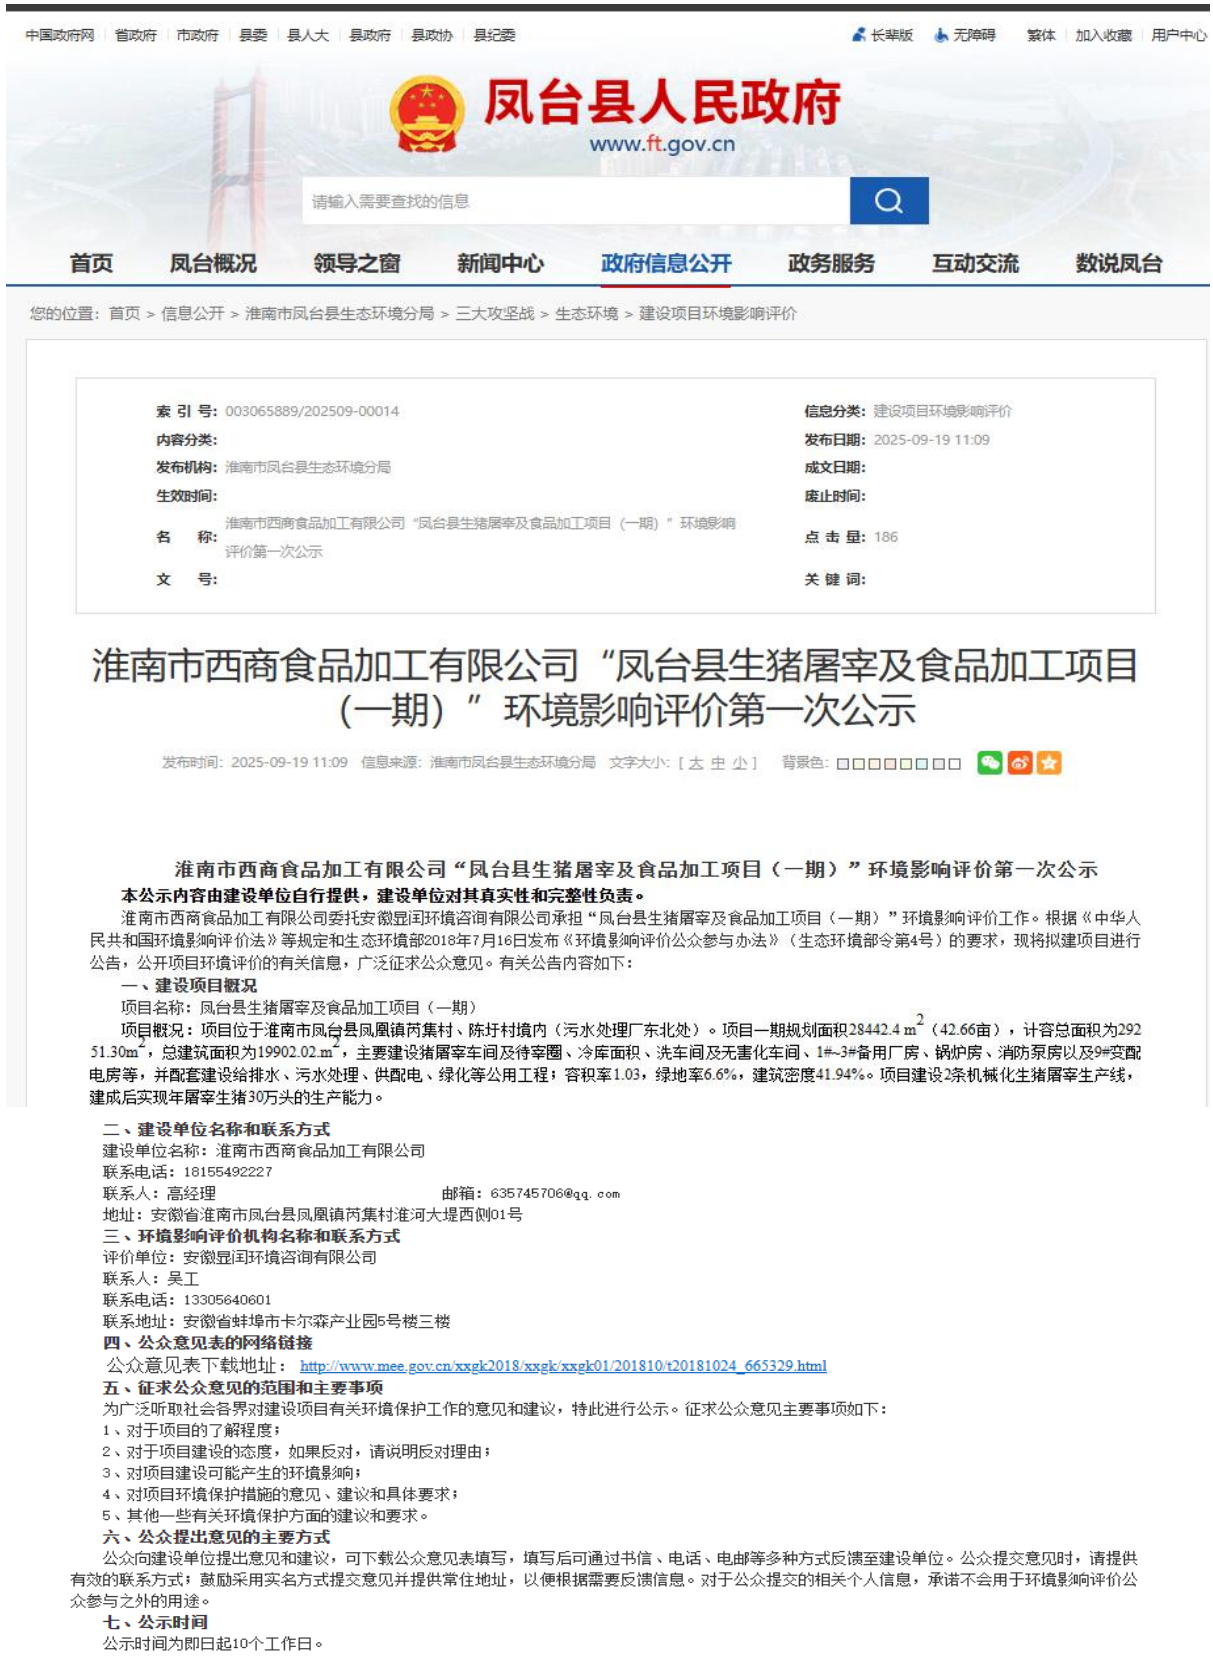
中国政府网 | 省政府 | 市政府 | 县委 | 县人大 | 县政府 | 县政协 | 县纪委

长辈版 | 无障碍 | 繁体 | 加入收藏 | 用户中心

凤台县人民政府
www.ft.gov.cn

请输入需要查找的信息

首页 | 凤台概况 | 领导之窗 | 新闻中心 | 政府信息公开 | 政务服务 | 互动交流 | 数说凤台

您的位置：首页 > 信息公开 > 淮南市凤台县生态环境分局 > 三大攻坚战 > 生态环境 > 建设项目环境影响评价

| | | | |
|---|---|---|---|
| 索 引 号: | 003065889/202509-00014 | 信息分类: | 建设项目环境影响评价 |
| 内容分类: | | 发布日期: | 2025-09-19 11:09 |
| 发布机构: | 淮南市凤台县生态环境分局 | 成文日期: | |
| 生效时间: | | 废止时间: | |
| 名 称: | 淮南市西商食品加工有限公司"凤台县生猪屠宰及食品加工项目（一期）"环境影响评价第一次公示 | 点 击 量: | 186 |
| 文 号: | | 关 键 词: | |

淮南市西商食品加工有限公司"凤台县生猪屠宰及食品加工项目（一期）"环境影响评价第一次公示

发布时间：2025-09-19 11:09 信息来源：淮南市凤台县生态环境分局 文字大小：[ 大 中 小 ] 背景色：

淮南市西商食品加工有限公司"凤台县生猪屠宰及食品加工项目（一期）"环境影响评价第一次公示

本公示内容由建设单位自行提供，建设单位对其真实性和完整性负责。

淮南市西商食品加工有限公司委托安徽昱闰环境咨询有限公司承担"凤台县生猪屠宰及食品加工项目（一期）"环境影响评价工作。根据《中华人民共和国环境影响评价法》等规定和生态环境部2018年7月16日发布《环境影响评价公众参与办法》（生态环境部令第4号）的要求，现将拟建项目进行公告，公开项目环境评价的有关信息，广泛征求公众意见。有关公告内容如下：

一、建设项目概况

项目名称：凤台县生猪屠宰及食品加工项目（一期）

项目概况：项目位于淮南市凤台县凤凰镇芮集村、陈圩村境内（污水处理厂东北处）。项目一期规划面积28442.4 m$^2$（42.66亩），计容总面积为29251.30m$^2$，总建筑面积为19902.02 m$^2$，主要建设猪屠宰车间及待宰圈、冷库面积、洗车间及无害化车间、1#~3#备用厂房、锅炉房、消防泵房以及9#变配电房等，并配套建设给排水、污水处理、供配电、绿化等公用工程；容积率1.03，绿地率6.6%，建筑密度41.94%。项目建设2条机械化生猪屠宰生产线，建成后实现年屠宰生猪30万头的生产能力。

二、建设单位名称和联系方式

建设单位名称：淮南市西商食品加工有限公司

联系电话：18155492227

联系人：高经理 邮箱：635745706@qq.com

地址：安徽省淮南市凤台县凤凰镇芮集村淮河大堤西侧01号

三、环境影响评价机构名称和联系方式

评价单位：安徽昱闰环境咨询有限公司

联系人：吴工

联系电话：13305640601

联系地址：安徽省蚌埠市卡尔森产业园5号楼三楼

四、公众意见表的网络链接

公众意见表下载地址：http://www.mee.gov.cn/xxgk2018/xxgk/xxgk01/201810/t20181024_665329.html

五、征求公众意见的范围和主要事项

为广泛听取社会各界对建设项目有关环境保护工作的意见和建议，特此进行公示。征求公众意见主要事项如下：

1、对于项目的了解程度；

2、对于项目建设的态度，如果反对，请说明反对理由；

3、对项目建设可能产生的环境影响；

4、对项目环境保护措施的意见、建议和具体要求；

5、其他一些有关环境保护方面的建议和要求。

六、公众提出意见的主要方式

公众向建设单位提出意见和建议，可下载公众意见表填写，填写后可通过书信、电话、电邮等多种方式反馈至建设单位。公众提交意见时，请提供有效的联系方式；鼓励采用实名方式提交意见并提供常住地址，以便根据需要反馈信息。对于公众提交的相关个人信息，承诺不会用于环境影响评价公众参与之外的用途。

七、公示时间

公示时间为即日起10个工作日。